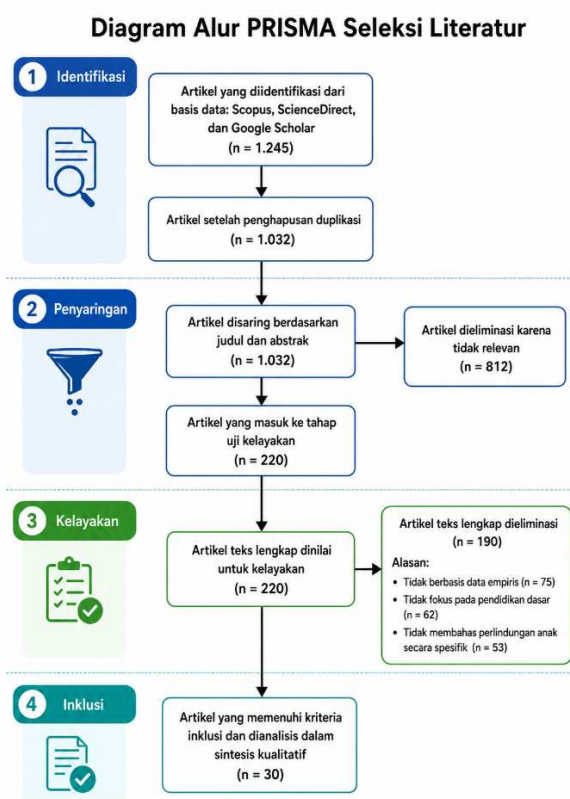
Diagram Alur PRISMA Seleksi Literatur

1 Identifikasi

Artikel yang diidentifikasi dari basis data: Scopus, ScienceDirect, dan Google Scholar
(n = 1.245)

Artikel setelah penghapusan duplikasi
(n = 1.032)

2 Penyaringan

Artikel disaring berdasarkan judul dan abstrak
(n = 1.032)

Artikel dieliminasi karena tidak relevan
(n = 812)

Artikel yang masuk ke tahap uji kelayakan
(n = 220)

3 Kelayakan

Artikel teks lengkap dinilai untuk kelayakan
(n = 220)

Artikel teks lengkap dieliminasi
(n = 190)
Alasan:
• Tidak berbasis data empiris (n = 75)
• Tidak fokus pada pendidikan dasar (n = 62)
• Tidak membahas perlindungan anak secara spesifik (n = 53)

4 Inklusi

Artikel yang memenuhi kriteria inklusi dan dianalisis dalam sintesis kualitatif
(n = 30)